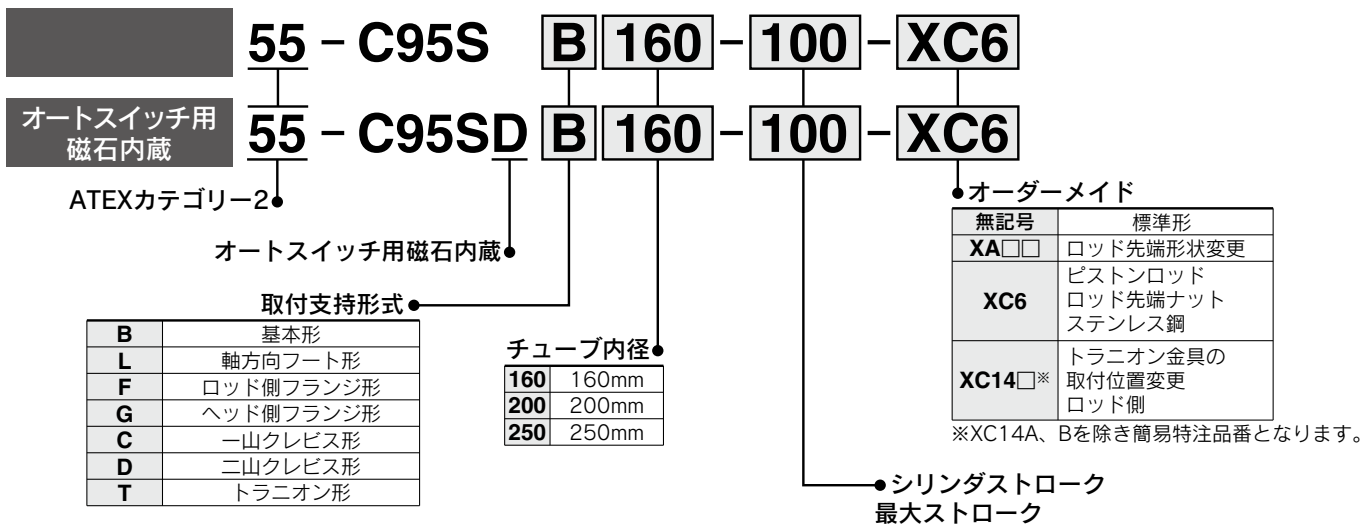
55 – C95S B 160 – 100 – XC6

オートスイッチ用
磁石内蔵
55 – C95SD B 160 – 100 – XC6

ATEXカテゴリー2

オートスイッチ用磁石内蔵

取付支持形式

| B | 基本形 |
|---|---|
| L | 軸方向フート形 |
| F | ロッド側フランジ形 |
| G | ヘッド側フランジ形 |
| C | 一山クレビス形 |
| D | 二山クレビス形 |
| T | トラニオン形 |

チューブ内径

| 160 | 160mm |
|---|---|
| 200 | 200mm |
| 250 | 250mm |

シリンダストローク
最大ストローク

オーダーメイド

| 無記号 | 標準形 |
|---|---|
| XA□□ | ロッド先端形状変更 |
| XC6 | ピストンロッド ロッド先端ナット ステンレス鋼 |
| XC14□※ | トラニオン金具の 取付位置変更 ロッド側 |

※XC14A、Bを除き簡易特注品番となります。